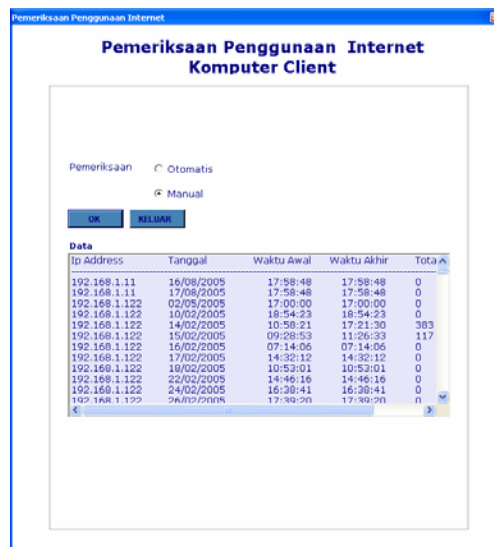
Pemeriksaan Penggunaan Internet

Pemeriksaan Penggunaan Internet Komputer Client

Pemeriksaan
Otomatis
Manual

OK
KELUAR

Data

| Ip Address | Tanggal | Waktu Awal | Waktu Akhir | Tota |
|---|---|---|---|---|
| 192.168.1.11 | 16/08/2005 | 17:58:48 | 17:58:48 | 0 |
| 192.168.1.11 | 17/08/2005 | 17:58:48 | 17:58:48 | 0 |
| 192.168.1.122 | 02/05/2005 | 17:00:00 | 17:00:00 | 0 |
| 192.168.1.122 | 10/02/2005 | 18:54:23 | 18:54:23 | 0 |
| 192.168.1.122 | 14/02/2005 | 10:58:21 | 17:21:30 | 383 |
| 192.168.1.122 | 15/02/2005 | 09:28:53 | 11:26:33 | 117 |
| 192.168.1.122 | 16/02/2005 | 07:14:06 | 07:14:06 | 0 |
| 192.168.1.122 | 17/02/2005 | 14:32:12 | 14:32:12 | 0 |
| 192.168.1.122 | 18/02/2005 | 10:53:01 | 10:53:01 | 0 |
| 192.168.1.122 | 22/02/2005 | 14:46:16 | 14:46:16 | 0 |
| 192.168.1.122 | 24/02/2005 | 16:30:41 | 16:30:41 | 0 |
| 192.168.1.122 | 26/02/2005 | 17:39:20 | 17:39:20 | 0 |